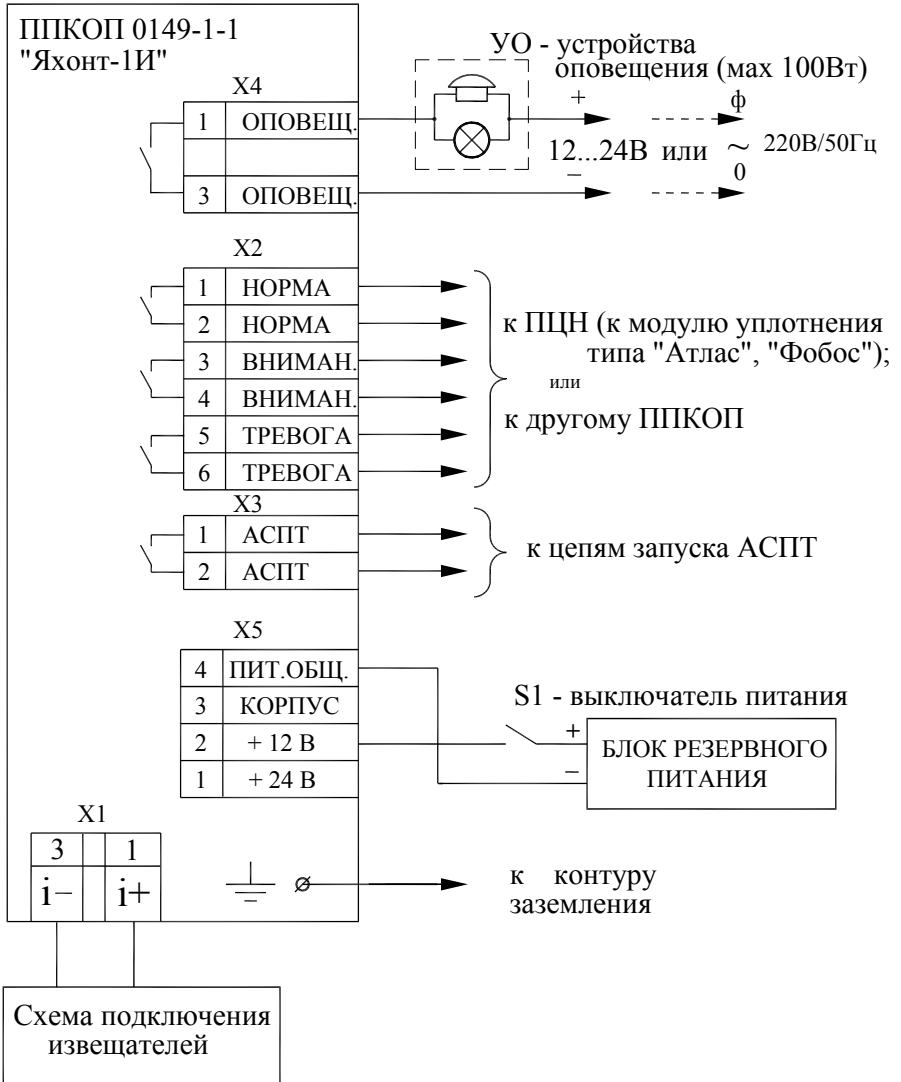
ППКОП 0149-1-1
"Яхонт-1И"

УО - устройства оповещения (мах 100Вт)

X4

| 1 | ОПОВЕЩ. |
|---|---|
| | |
| 3 | ОПОВЕЩ. |

+ ф
12...24В или ~ 220В/50Гц
– 0

X2

| 1 | НОРМА |
|---|---|
| 2 | НОРМА |
| 3 | ВНИМАН. |
| 4 | ВНИМАН. |
| 5 | ТРЕВОГА |
| 6 | ТРЕВОГА |

к ПЦН (к модулю уплотнения типа "Атлас", "Фобос");
или
к другому ППКОП

X3

| 1 | АСПТ |
|---|---|
| 2 | АСПТ |

к цепям запуска АСПТ

X5

| 4 | ПИТ.ОБЩ. |
|---|---|
| 3 | КОРПУС |
| 2 | + 12 В |
| 1 | + 24 В |

S1 - выключатель питания
+
–
БЛОК РЕЗЕРВНОГО ПИТАНИЯ

X1

| 3 | | 1 |
|---|---|---|
| i– | | i+ |

к контуру заземления

Схема подключения извещателей